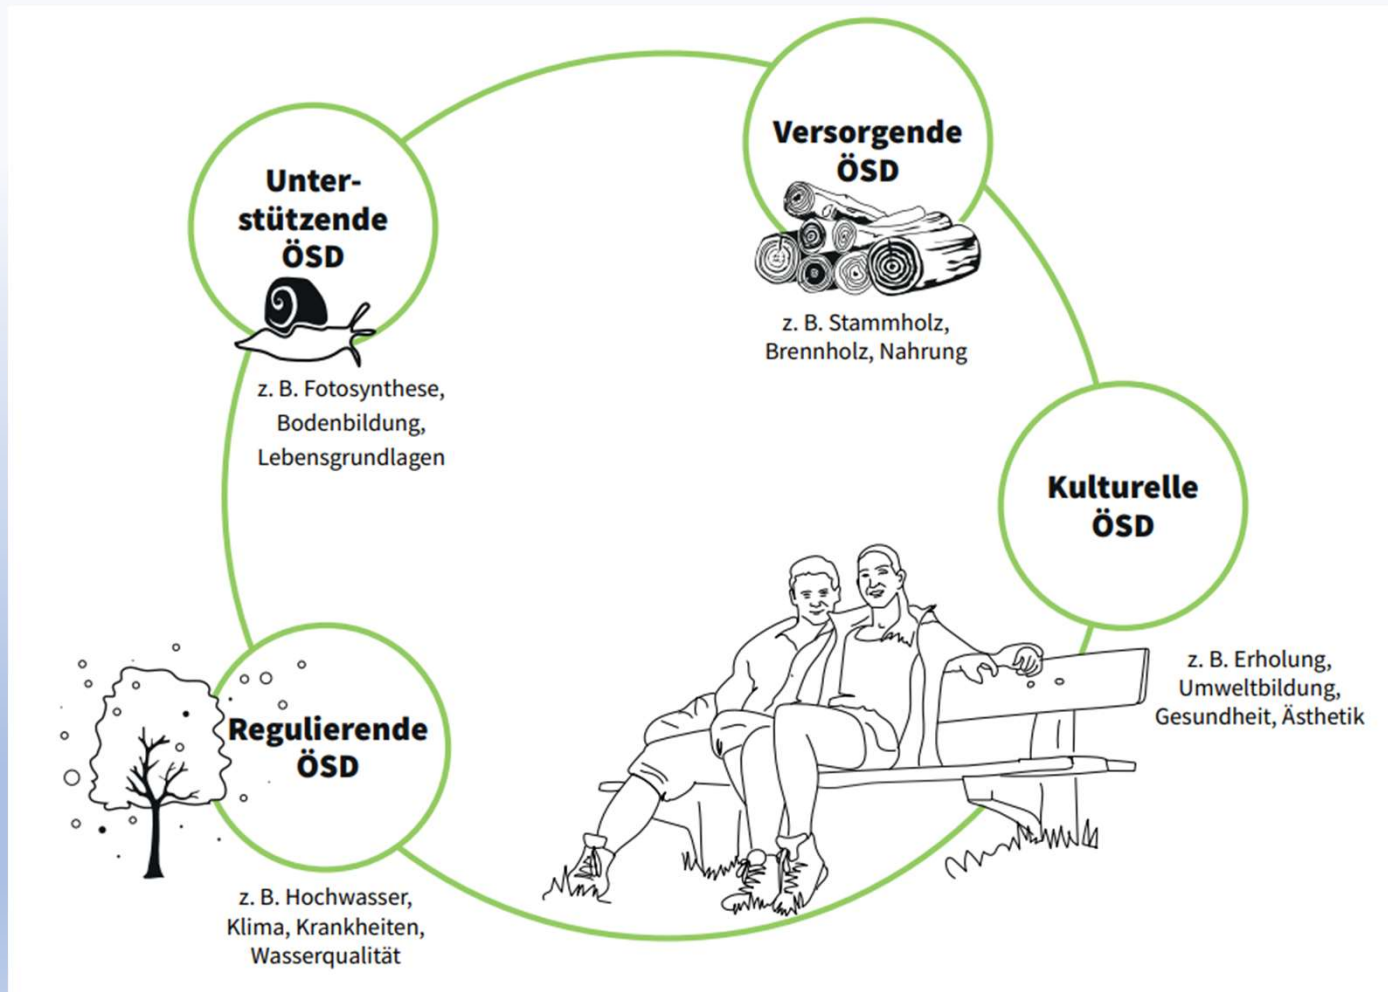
Unterstützende ÖSD

z. B. Fotosynthese, Bodenbildung, Lebensgrundlagen

Versorgende ÖSD

z. B. Stammholz, Brennholz, Nahrung

Kulturelle ÖSD

z. B. Erholung, Umweltbildung, Gesundheit, Ästhetik

Regulierende ÖSD

z. B. Hochwasser, Klima, Krankheiten, Wasserqualität